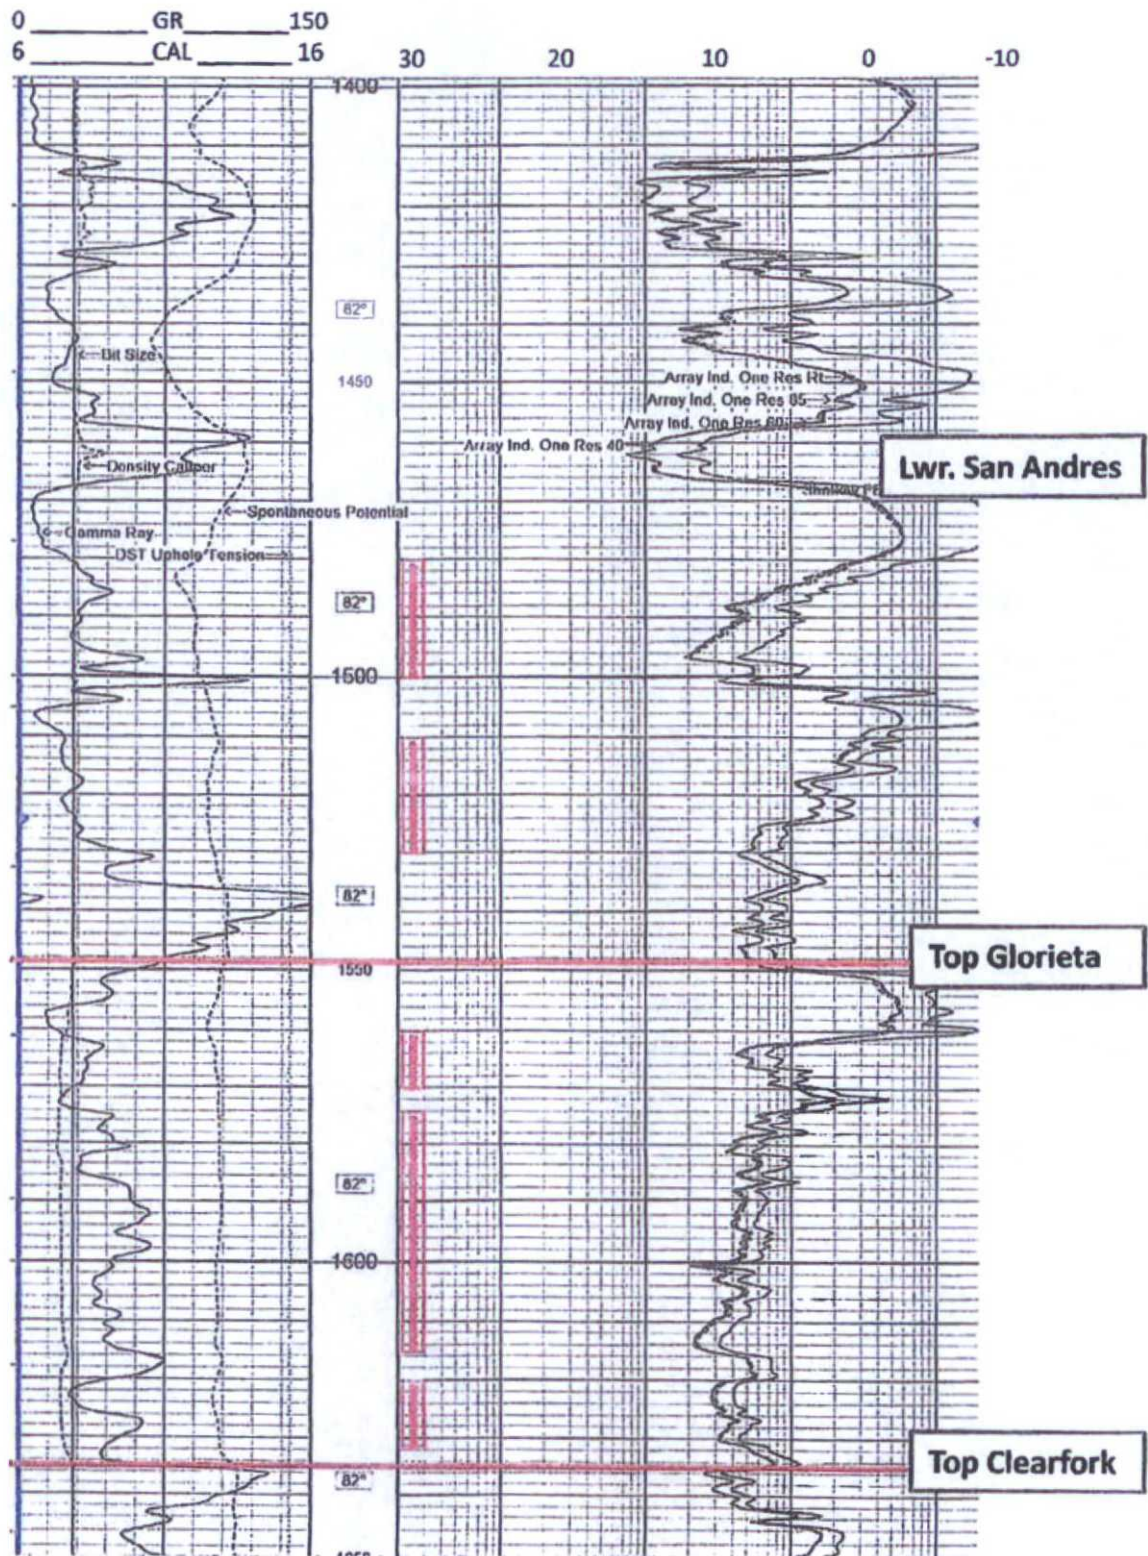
0 GR 150
6 CAL 16
30 20 10 0 -10

1400

82°

<--Bit Size

1450

Array Ind. One Res Rt-->
Array Ind. One Res 85-->
Array Ind. One Res 60-->
Array Ind. One Res 40-->

<--Density Caliper

Lwr. San Andres

<--Spontaneous Potential

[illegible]

<--Gamma Ray

DST Uphole Tension-->

82°

1500

82°

1550

Top Glorieta

82°

1600

82°

Top Clearfork

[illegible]